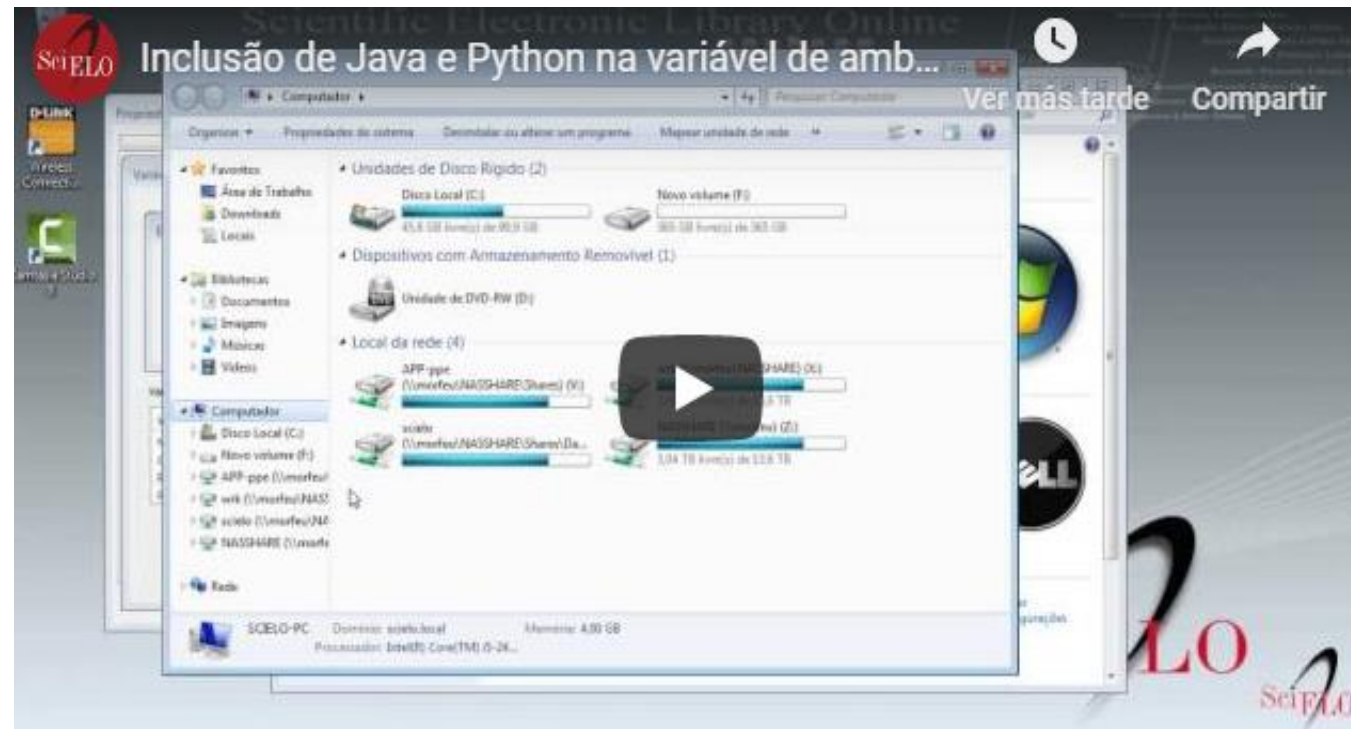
Scientific Electronic Library Online

SciELO

Inclusão de Java e Python na variável de amb...

Ver más tarde

Compartir

D-Link

Wireless Connecti...

Camtasia Studio

Computador ▸

Pesquisar Computador

Organizar ▾ Propriedades do sistema Desinstalar ou alterar um programa Mapear unidade de rede »

Favoritos

Área de Trabalho

Downloads

Locais

Bibliotecas

Documentos

Imagens

Músicas

Vídeos

Computador

Disco Local (C:)

Novo volume (F:)

APP-ppe (\\morfeu\

wik (\\morfeu\NAS

scielo (\\morfeu\NA

NASSHARE (\\morfe

Rede

Unidades de Disco Rígido (2)

Disco Local (C:)

45,8 GB livre(s) de 99,9 GB

Novo volume (F:)

365 GB livre(s) de 365 GB

Dispositivos com Armazenamento Removível (1)

Unidade de DVD-RW (D:)

Local da rede (4)

APP-ppe

(\\morfeu\NASSHARE\Shares) (V:)

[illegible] (\\morfeu\NASSHARE) (X:)

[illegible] TB

scielo

(\\morfeu\NASSHARE\Shares\Da...

NASSHARE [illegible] (Z:)

3,04 TB livre(s) de 13,6 TB

SCIELO-PC Domínio: scielo.local Memória: 4,00 GB

Processador: Intel(R) Core(TM) i5-24...

LO

SciELO